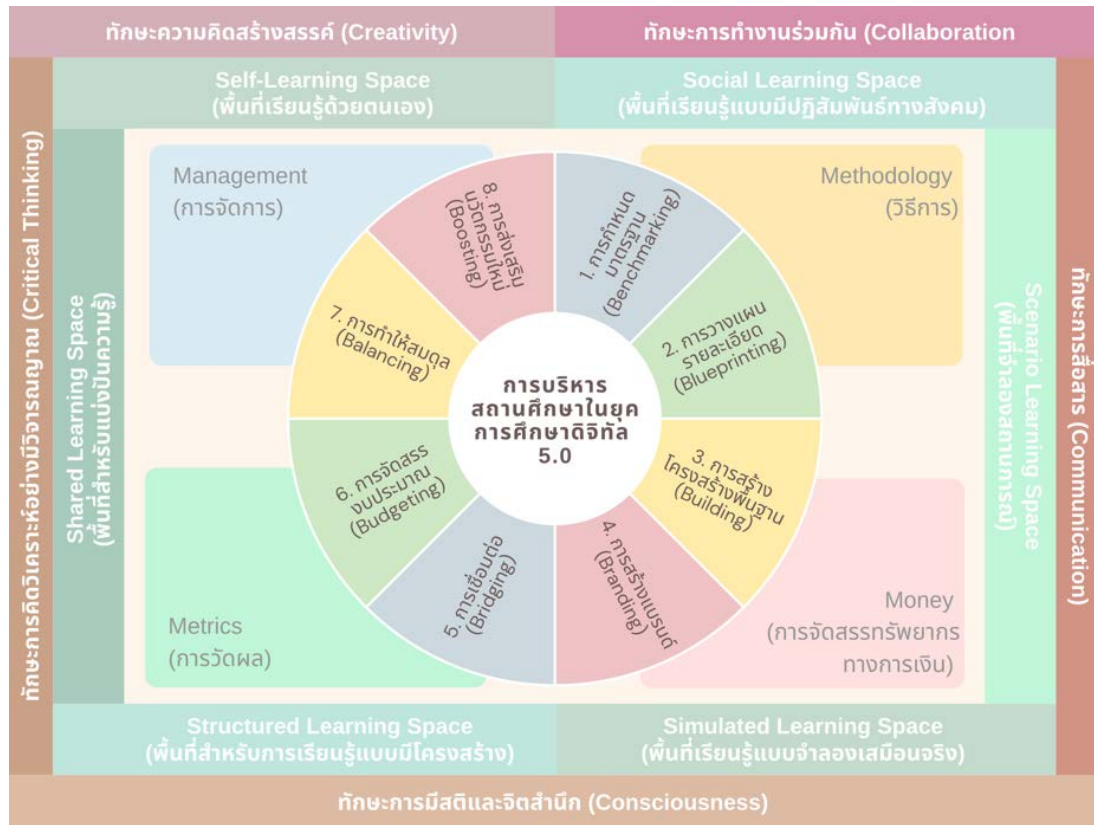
ทักษะความคิดสร้างสรรค์ (Creativity)

ทักษะการทำงานร่วมกัน (Collaboration)

ทักษะการสื่อสาร (Communication)

ทักษะการมีสติและจิตสำนึก (Consciousness)

ทักษะการคิดวิเคราะห์อย่างมีวิจารณญาณ (Critical Thinking)

Self-Learning Space
(พื้นที่เรียนรู้ด้วยตนเอง)

Social Learning Space
(พื้นที่เรียนรู้แบบมีปฏิสัมพันธ์ทางสังคม)

Scenario Learning Space
(พื้นที่จำลองสถานการณ์)

Simulated Learning Space
(พื้นที่เรียนรู้แบบจำลองเสมือนจริง)

Structured Learning Space
(พื้นที่สำหรับการเรียนรู้แบบมีโครงสร้าง)

Shared Learning Space
(พื้นที่สำหรับแบ่งปันความรู้)

Management
(การจัดการ)

Methodology
(วิธีการ)

Money
(การจัดสรรทรัพยากรทางการเงิน)

Metrics
(การวัดผล)

1. การกำหนดมาตรฐาน (Benchmarking)

2. การวางแผนรายละเอียด (Blueprinting)

3. การสร้างโครงสร้างพื้นฐาน (Building)

4. การสร้างแบรนด์ (Branding)

5. การเชื่อมต่อ (Bridging)

6. การจัดสรรงบประมาณ (Budgeting)

7. การทำให้สมดุล (Balancing)

8. การส่งเสริมนวัตกรรมใหม่ (Boosting)

การบริหารสถานศึกษาในยุคการศึกษาดิจิทัล 5.0